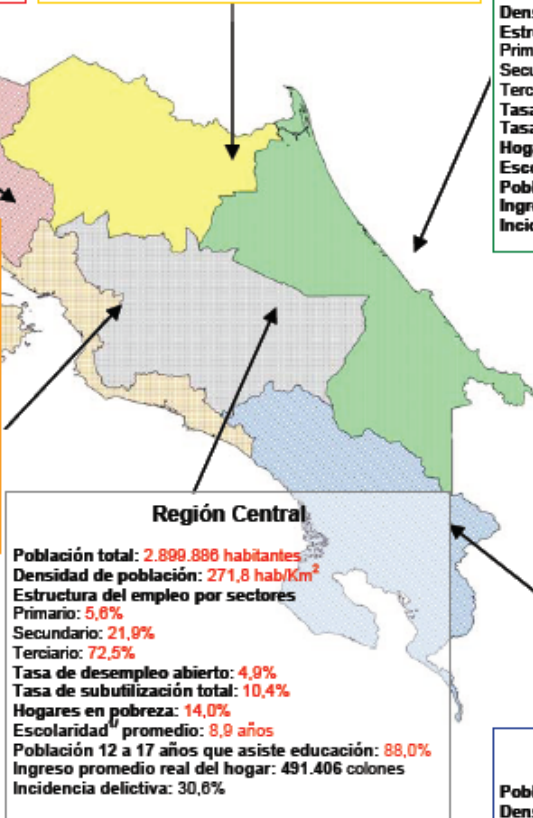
Dens
Estr
Prim
Secu
Terc
Tasa
Tasa
Hog
Esco
Pobl
Ingr
Incid

Región Central

Población total: 2.899.886 habitantes
Densidad de población: 271,8 hab/Km$^2$
Estructura del empleo por sectores
Primario: 5,6%
Secundario: 21,9%
Terciario: 72,5%
Tasa de desempleo abierto: 4,9%
Tasa de subutilización total: 10,4%
Hogares en pobreza: 14,0%
Escolaridad$^{1/}$ promedio: 8,9 años
Población 12 a 17 años que asiste educación: 88,0%
Ingreso promedio real del hogar: 491.406 colones
Incidencia delictiva: 30,6%

Pobl
Dens